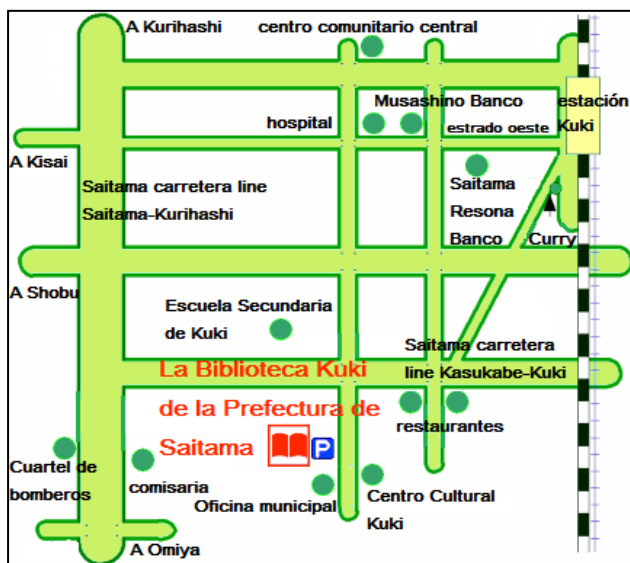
A Kurihashi

centro comunitario central

Musashino Banco

estación Kuki

hospital

estrado oeste

A Kisai

Saitama carretera line Saitama-Kurihashi

Saitama Resona Banco

Curry

A Shobu

Escuela Secundaria de Kuki

Saitama carretera line Kasukabe-Kuki

La Biblioteca Kuki de la Prefectura de Saitama

P

restaurantes

Cuartel de bomberos

comisaria

Oficina municipal

Centro Cultural Kuki

A Omiya